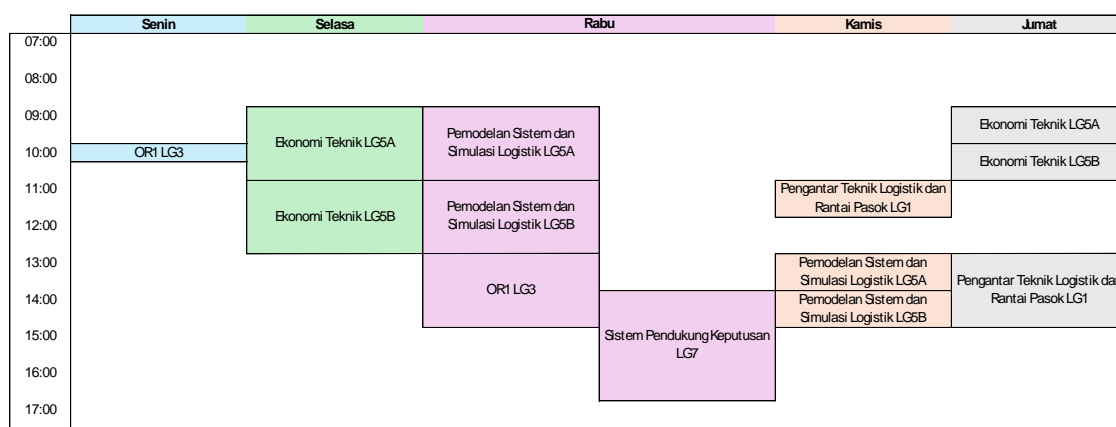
| | Senin | Selasa | Rabu | | Kamis | Jumat |
|---|---|---|---|---|---|---|
| 07:00 | | | | | | |
| 08:00 | | | | | | |
| 09:00 | | Ekonomi Teknik LG5A | Pemodelan Sistem dan Simulasi Logistik LG5A | | | Ekonomi Teknik LG5A |
| 10:00 | OR1 LG3 | | | | | Ekonomi Teknik LG5B |
| 11:00 | | Ekonomi Teknik LG5B | Pemodelan Sistem dan Simulasi Logistik LG5B | | Pengantar Teknik Logistik dan Rantai Pasok LG1 | |
| 12:00 | | | | | | |
| 13:00 | | | OR1 LG3 | | Pemodelan Sistem dan Simulasi Logistik LG5A | Pengantar Teknik Logistik da Rantai Pasok LG1 |
| 14:00 | | | | Sistem Pendukung Keputusan LG7 | Pemodelan Sistem dan Simulasi Logistik LG5B | |
| 15:00 | | | | | | |
| 16:00 | | | | | | |
| 17:00 | | | | | | |